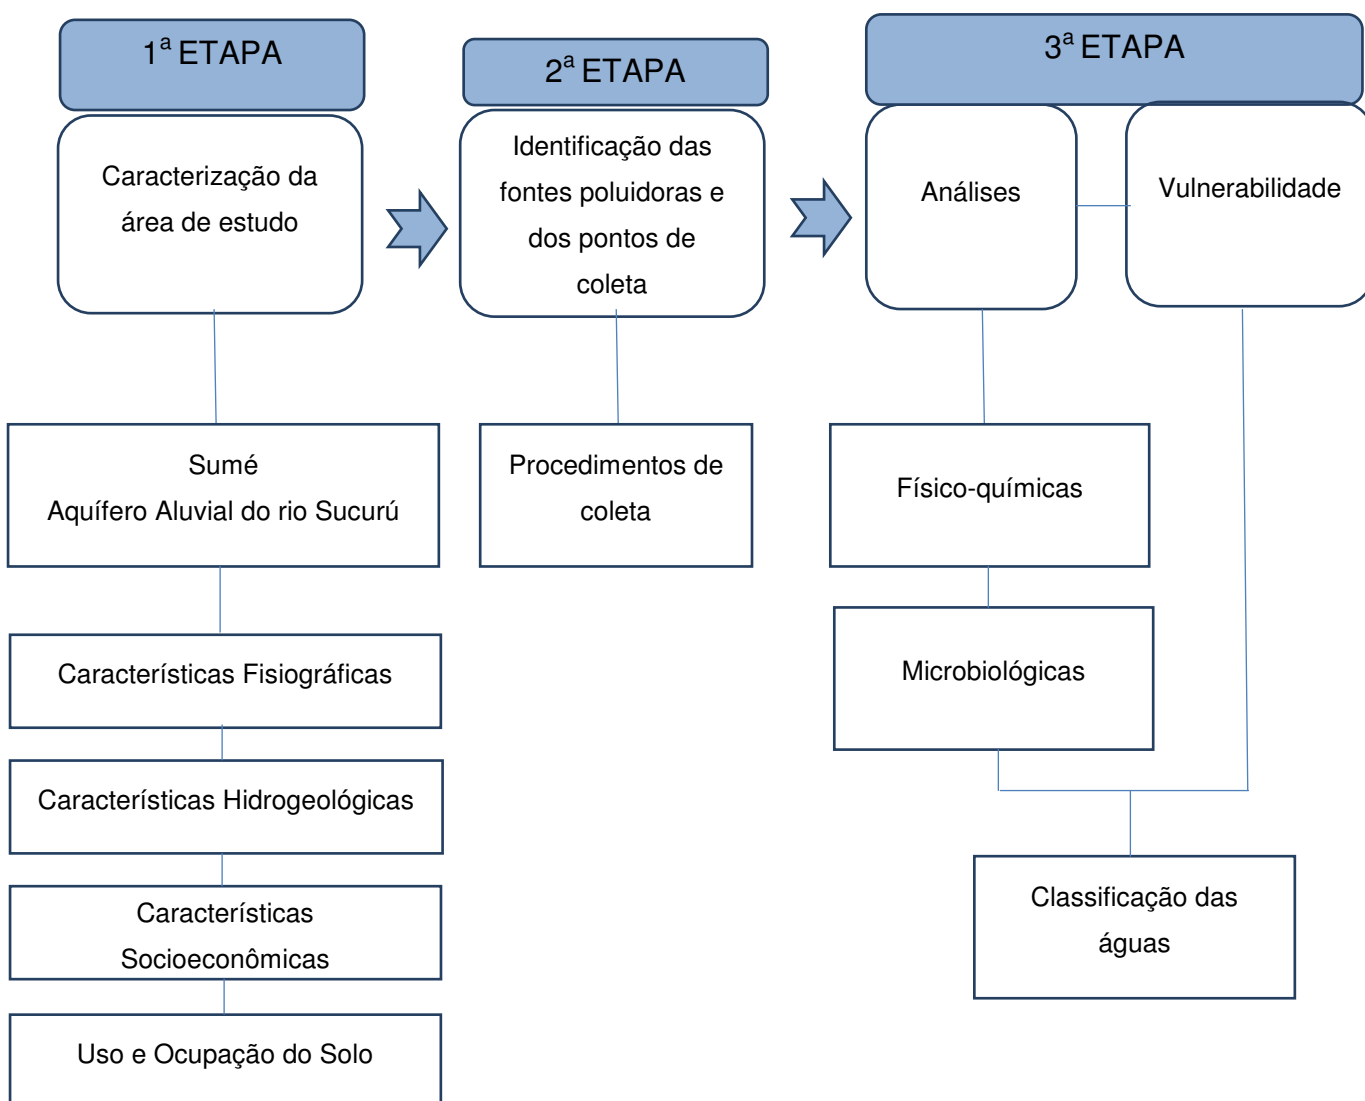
1ª ETAPA

Caracterização da área de estudo

Sumé
Aquífero Aluvial do rio Sucurú

Características Fisiográficas

Características Hidrogeológicas

Características Socioeconômicas

Uso e Ocupação do Solo

2ª ETAPA

Identificação das fontes poluidoras e dos pontos de coleta

Procedimentos de coleta

3ª ETAPA

Análises

Vulnerabilidade

Físico-químicas

Microbiológicas

Classificação das águas